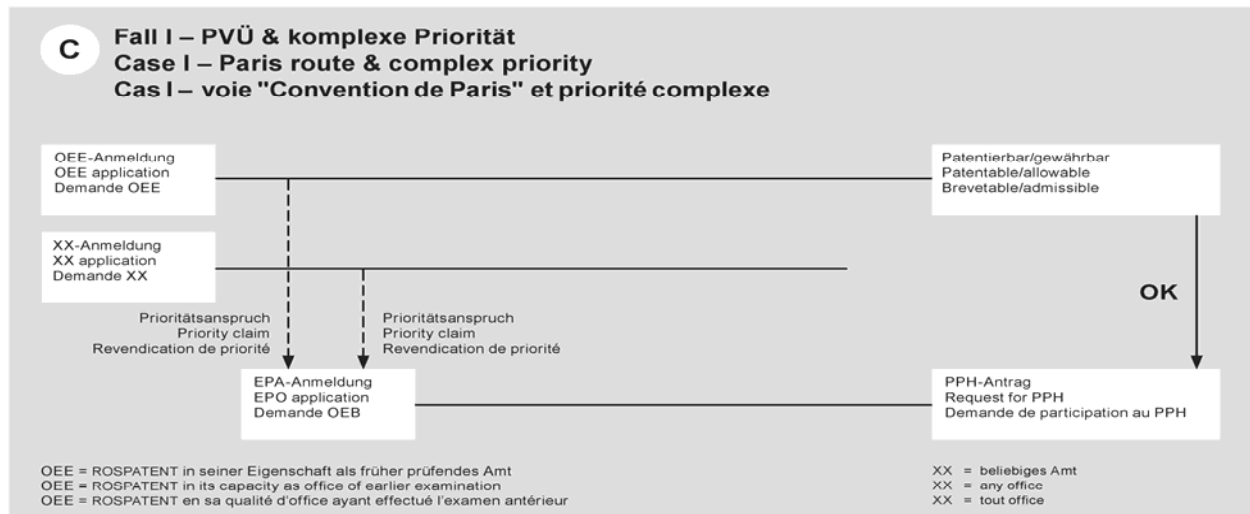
C

Fall I – PVÜ & komplexe Priorität
Case I – Paris route & complex priority
Cas I – voie "Convention de Paris" et priorité complexe

OEE-Anmeldung
OEE application
Demande OEE

Patentierbar/gewährbar
Patentable/allowable
Brevetable/admissible

XX-Anmeldung
XX application
Demande XX

OK

Prioritätsanspruch
Priority claim
Revendication de priorité

Prioritätsanspruch
Priority claim
Revendication de priorité

EPA-Anmeldung
EPO application
Demande OEB

PPH-Antrag
Request for PPH
Demande de participation au PPH

OEE = ROSPATENT in seiner Eigenschaft als früher prüfendes Amt
OEE = ROSPATENT in its capacity as office of earlier examination
OEE = ROSPATENT en sa qualité d'office ayant effectué l'examen antérieur

XX = beliebiges Amt
XX = any office
XX = tout office